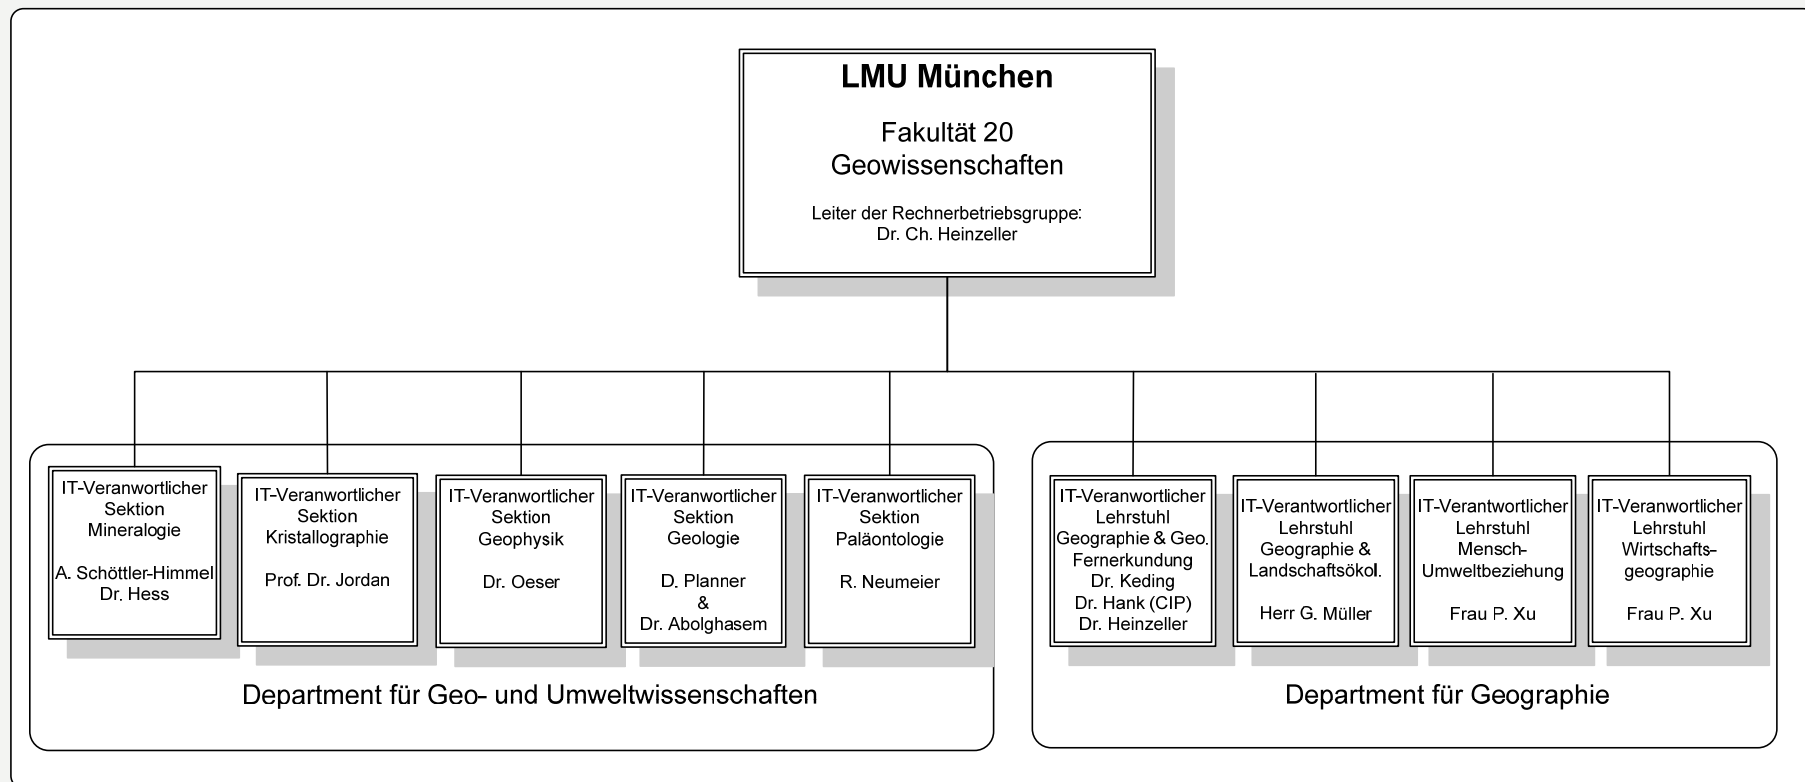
LMU München

Fakultät 20
Geowissenschaften

Leiter der Rechnerbetriebsgruppe:
Dr. Ch. Heinzeller

IT-Veranwortlicher
Sektion
Mineralogie

A. Schöttler-Himmel
Dr. Hess

IT-Veranwortlicher
Sektion
Kristallographie

Prof. Dr. Jordan

IT-Veranwortlicher
Sektion
Geophysik

Dr. Oeser

IT-Veranwortlicher
Sektion
Geologie

D. Planner
&
Dr. Abolghasem

IT-Veranwortlicher
Sektion
Paläontologie

R. Neumeier

Department für Geo- und Umweltwissenschaften

IT-Veranwortlicher
Lehrstuhl
Geographie & Geo. Fernerkundung
Dr. Keding
Dr. Hank (CIP)
Dr. Heinzeller

IT-Verantwortlicher
Lehrstuhl
Geographie &
Landschaftsökol.

Herr G. Müller

IT-Verantwortlicher
Lehrstuhl
Mensch-
Umweltbeziehung

Frau P. Xu

IT-Veranwortlicher
Lehrstuhl
Wirtschafts-
geographie

Frau P. Xu

Department für Geographie